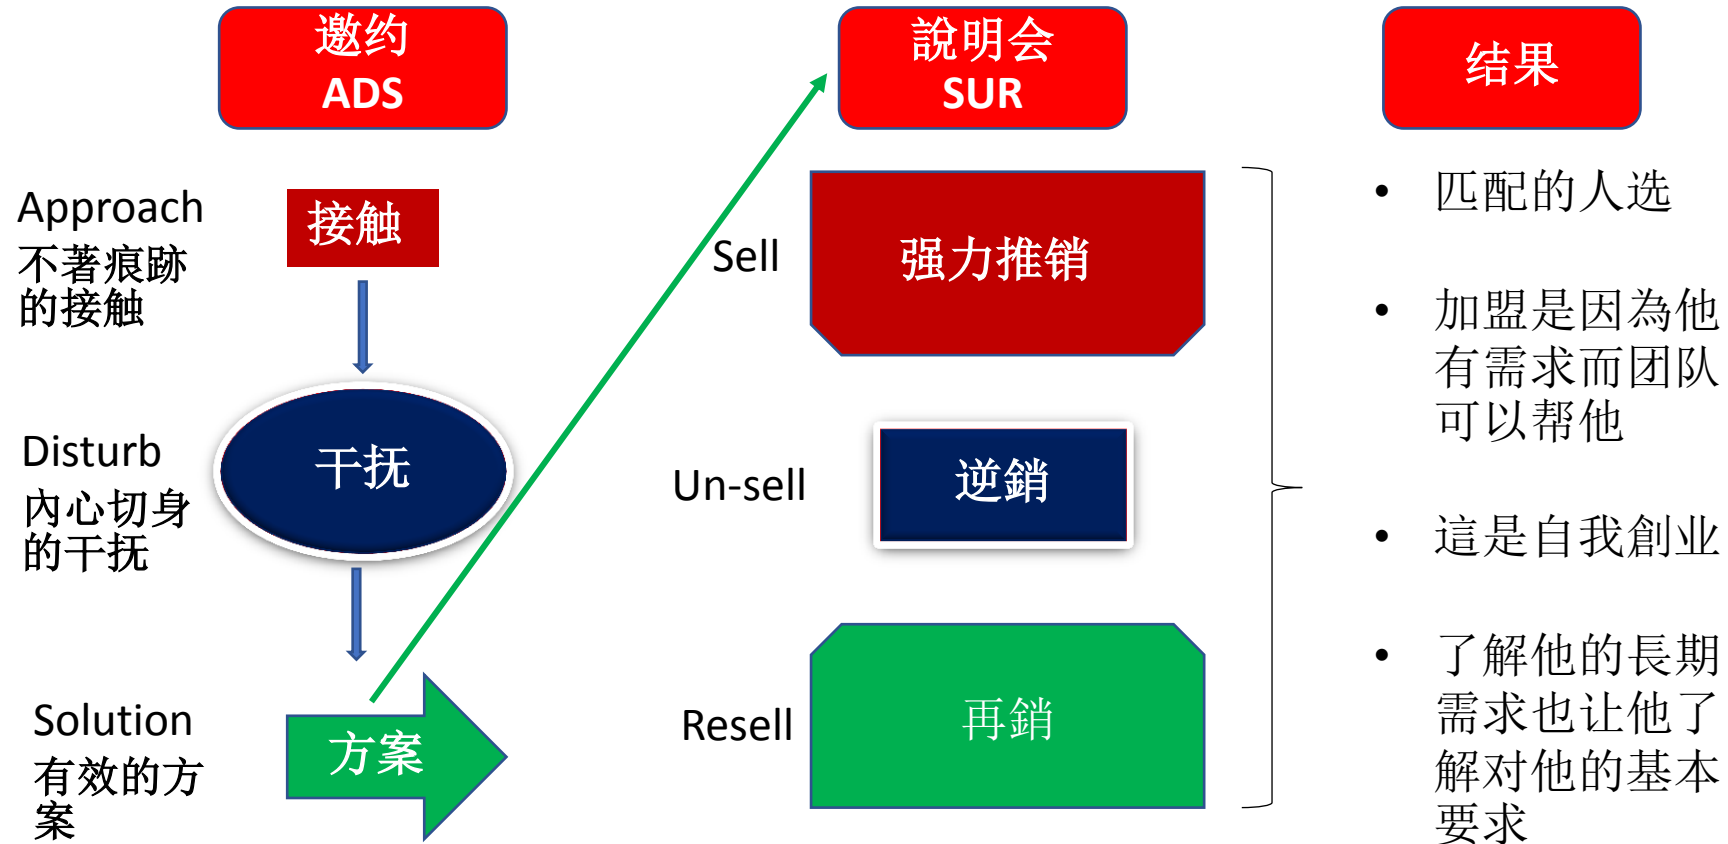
邀约
ADS

說明会
SUR

结果

Approach
不著痕跡的接触

接触

Disturb
内心切身的干扰

干扰

Solution
有效的方案

方案

Sell

强力推销

Un-sell

逆銷

Resell

再銷

• 匹配的人选

• 加盟是因為他有需求而团队可以帮他

• 這是自我創业

• 了解他的長期需求也让他了解对他的基本要求